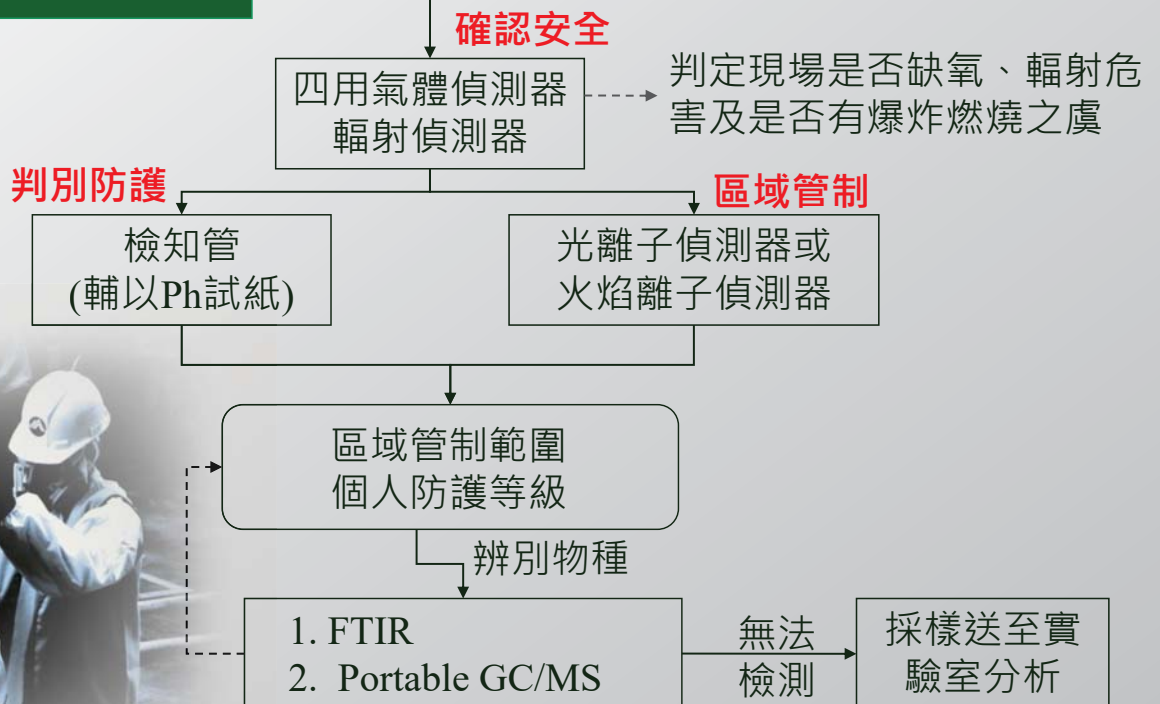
確認安全

四用氣體偵測器
輻射偵測器

判定現場是否缺氧、輻射危害及是否有爆炸燃燒之虞

判別防護

區域管制

檢知管
(輔以Ph試紙)

光離子偵測器或
火焰離子偵測器

區域管制範圍
個人防護等級

辨別物種

1. FTIR
2. Portable GC/MS

無法
檢測

採樣送至實驗室分析